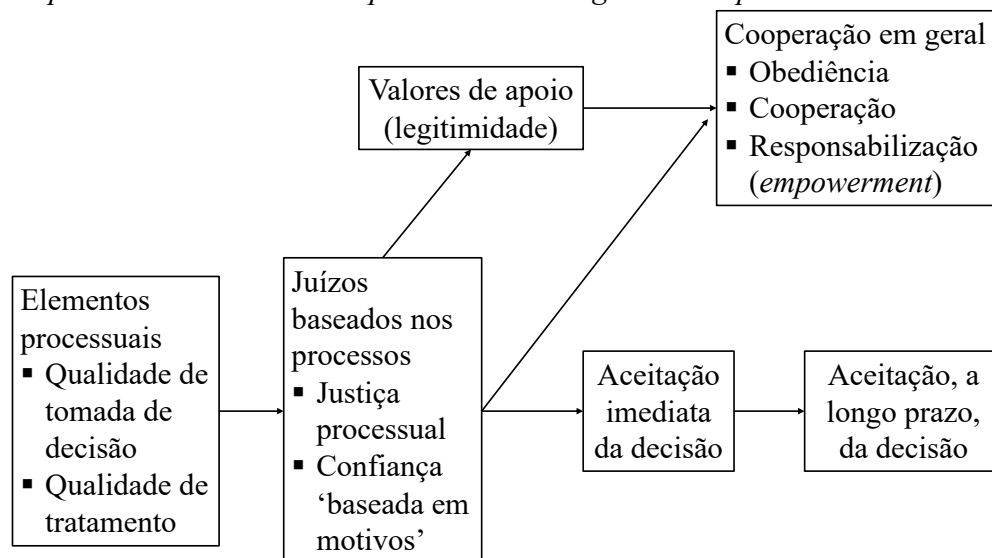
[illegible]

Cooperação em geral
▪ Obediência
▪ Cooperação
▪ Responsabilização (*empowerment*)

Valores de apoio (legitimidade)

Elementos processuais
▪ Qualidade de tomada de decisão
▪ Qualidade de tratamento

Juízos baseados nos processos
▪ Justiça processual
▪ Confiança 'baseada em motivos'

Aceitação imediata da decisão

Aceitação, a longo prazo, da decisão